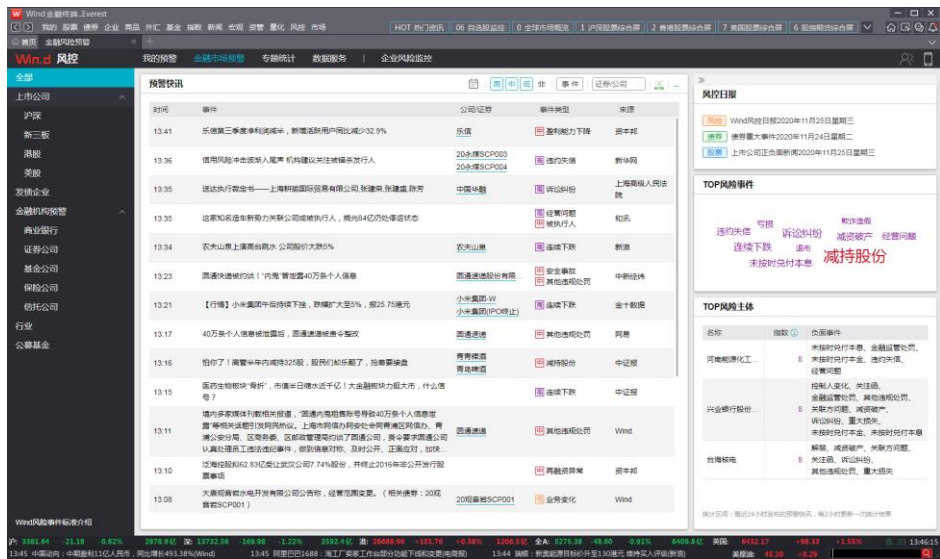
Wind金融终端_Everest

首页 股票 债券 商品 外汇 基金 指数 新闻 宏观 资管 量化 风控 市场

HOT 热门资讯 | 06 自选股监控 | 全球市场概览 | 1 沪深股票综合屏 | 2 香港股票综合屏 | 7 美国股票综合屏 | 6 股指期货综合屏

首页 金融风险预警

Win.d 风控

我的预警 金融市场预警 专题统计 数据服务 | 企业风险监控

全部
上市公司
沪深
新三板
港股
美股
发债企业
金融机构预警
商业银行
证券公司
基金公司
保险公司
信托公司
行业
公募基金

Wind风险事件标准介绍

预警快讯

| 时间 | 事件 | 公司/证券 | 事件类型 | 来源 |
|---|---|---|---|---|
| 13:41 | 乐信第三季度净利润减半，新增活跃用户同比减少32.9% | 乐信 | 盈利能力下降 | 资本邦 |
| 13:36 | 信用风险冲击波涌入尾声 机构建议关注被错杀发行人 | 20永煤SCP003 20永煤SCP004 | 违约失信 | 新华网 |
| 13:35 | 谋达执行裁定书——上海荆能国际贸易有限公司,张建荣,张建盛,陈芳 | 中国华融 | 诉讼纠纷 | 上海高级人民法院 |
| 13:35 | 这家知名连车新势力关联公司成被执行人，规光84亿仍处停滞状态 |  | 经营问题 被执行人 | 和讯 |
| 13:34 | 农夫山泉上周高创新 公司股价大跌5% | 农夫山泉 | 连续下跌 | 新浪 |
| 13:23 | 圆通快递被约谈！"内鬼"管理盗40万条个人信息 | 圆通速递股份有限... | 安全事故 其他违规处罚 | 中新经纬 |
| 13:21 | 【行情】小米集团午后持续下挫，跌幅扩大至5%，报25.75港元 | 小米集团-W 小米集团(IPO终止) | 连续下跌 | 金十数据 |
| 13:17 | 40万条个人信息被泄露后，圆通速递被责令整改 | 圆通速递 | 其他违规处罚 | 网易 |
| 13:16 | 怕你了！青啤半年内减持325股，股民们却乐翻了，抢着要接盘 | 青青稞酒 青岛啤酒 | 减持股份 | 中证报 |
| 13:15 | 医药生物板块"骨折"，市值半日缩水近千亿！大金融板块力挺大市，什么信号？ |  | 连续下跌 | 中证报 |
| 13:11 | 境内多家媒体刊载相关报道，"圆通内鬼租售账号导致40万条个人信息泄露"等相关话题引发网民热议。上海市网信办网安处会同青浦区网信办、青浦公安分局、区商务委、区邮政管理局约谈了圆通公司，责令要求圆通公司认真处理员工违法违规行为，彻查信息泄露、及时公开、正面应对、加快... | 圆通速递 | 其他违规处罚 | Wind |
| 13:10 | 泛海控股拟52.83亿元让武汉公司7.74%股份，并终止2016年非公开发行股票事项 |  | 再融资异常 | 资本邦 |
| 13:08 | 大秦铁路有大电开发有限公司告称，经营范围变更。（相关债券：20双首首SCP001） | 20双首首SCP001 | 业务变化 | Wind |

风控日报
风险 Wind风控日报2020年11月25日星期三
债券 债券重大事件2020年11月24日星期二
股票 上市公司正负面新闻2020年11月25日星期三

TOP风险事件
违约失信 亏损 诉讼纠纷 欺诈造假 减资破产 经营问题 连续下跌 退市 未按时兑付本息 减持股份

TOP风险主体

| 名称 | 指数 | 负面事件 |
|---|---|---|
| 河南能源化工... | 8 | 未按时兑付本息、金融监管处罚、未按时兑付本金、违约失信、经营问题 |
| 兴业银行股份... | 8 | 控制人变化、关注函、金融监管处罚、其他违规处罚、关联方问题、减资破产、诉讼纠纷、重大损失、未按时兑付本金、未按时兑付本息 |
| 台海核电 | 8 | 解聘、减资破产、关联方问题、关注函、诉讼纠纷、其他违规处罚、重大损失 |

统计区间：最近24小时发布的预警快讯，每24小时更新一次统计结果

沪: 3381.84 -21.18 -0.62% 2878.9亿 深: 13732.56 -169.98 -1.22% 3592.4亿 创: 2668.96 +101.76 +0.38% 1208.5亿 全A: 5275.38 -48.60 -0.91% 6409.8亿 美股: 6432.17 +98.33 +1.53%

13:45 中国动向：中期盈利11亿人民币，同比增长493.38%(Wind) 13:45 同里巴巴1688：海工厂新家工作台部分功能下线和变更(电商报) 13:44 瑞银：新能能源目标价升至130港元 维持买入评级(新浪) 美股指: 13:46:15